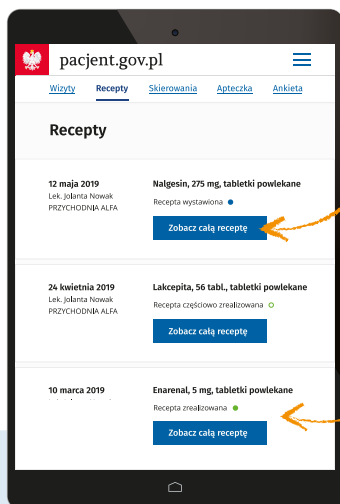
pacjent.gov.pl

Wizyty Recepty Skierowania Apteczka Ankieta

Recepty

12 maja 2019
Lek. Jolanta Nowak
PRZYCHODNIA ALFA

Nalgesin, 275 mg, tabletki powlekane
Recepta wystawiona

Zobacz całą receptę

24 kwietnia 2019
Lek. Jolanta Nowak
PRZYCHODNIA ALFA

Lakcepita, 56 tabl., tabletki powlekane
Recepta częściowo zrealizowana

Zobacz całą receptę

10 marca 2019
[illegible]

Enarenal, 5 mg, tabletki powlekane
Recepta zrealizowana

Zobacz całą receptę